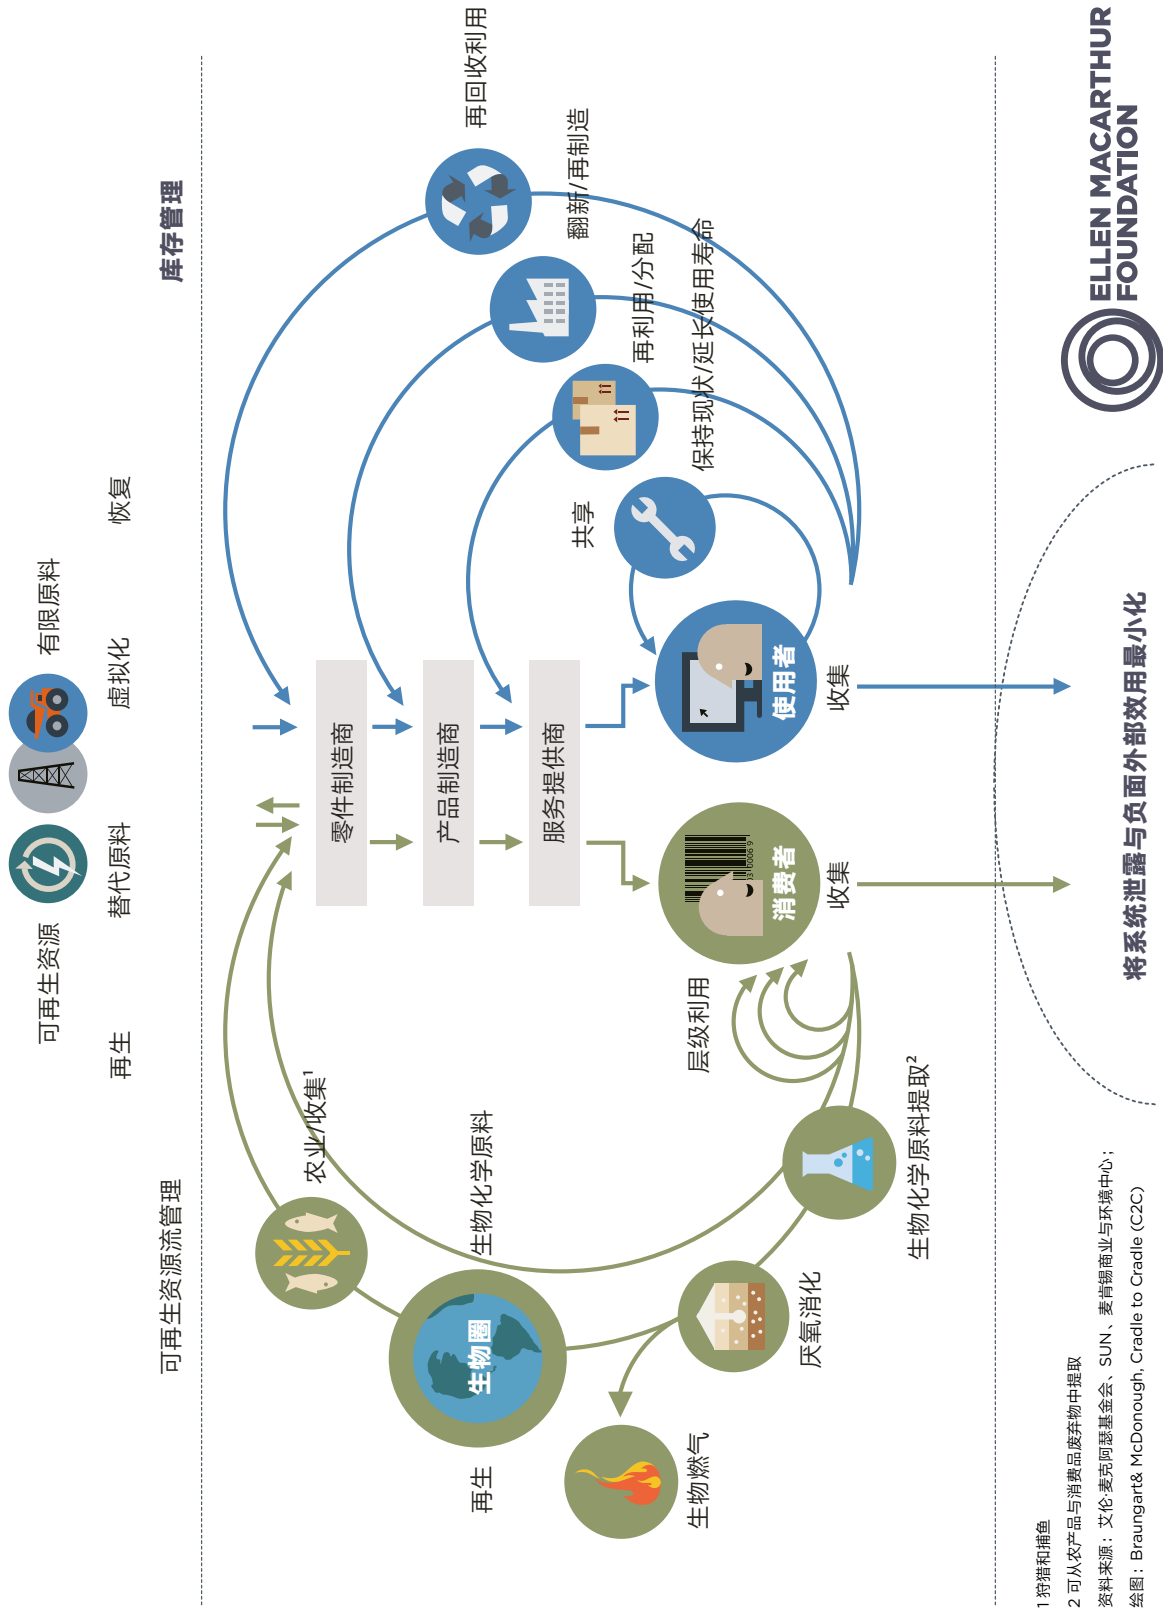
可再生资源

有限原料

再生

替代原料

虚拟化

恢复

可再生资源流管理

库存管理

再回收利用

翻新/再制造

再利用/分配

保持现状/延长使用寿命

共享

零件制造商

产品制造商

服务提供商

使用者

消费者

收集

收集

层级利用

农业/收集$^1$

生物化学原料

生物化学原料提取$^2$

生物圈

厌氧消化

生物燃气

再生

将系统泄露与负面外部效用最小化

ELLEN MACARTHUR FOUNDATION

1 狩猎和捕鱼

2 可从农产品与消费品废弃物中提取

资料来源：艾伦·麦克阿瑟基金会、SUN、麦肯锡商业与环境中心；

绘图：Braungart& McDonough, Cradle to Cradle (C2C)